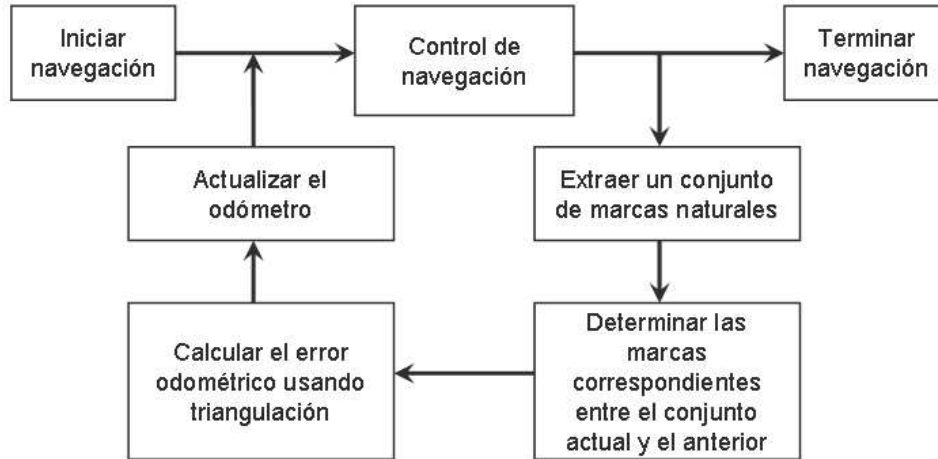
Iniciar navegación

Control de navegación

Terminar navegación

Extraer un conjunto de marcas naturales

Determinar las marcas correspondientes entre el conjunto actual y el anterior

Calcular el error odométrico usando triangulación

Actualizar el odómetro